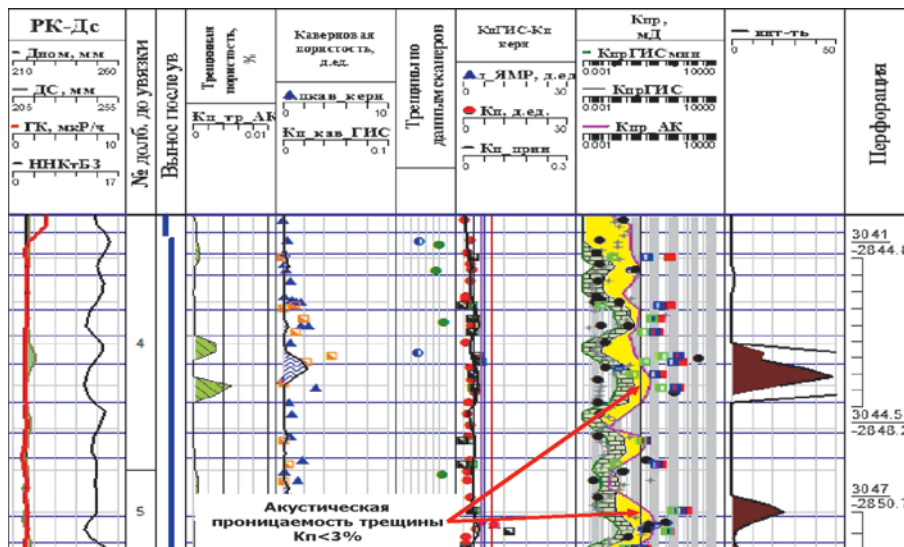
РК-Дс

Дном, мм
210 260

ДС, мм
205 255

ГК, мкР/ч
0 10

ННКтБЗ
0 17

№ долб, до увязки

Вынос после ув

Трещинная пористость, %

Кп_тр_АК
0 1

Каверновая пористость, д.ед.

шкав_керн
0 10

Кп_кав_ГИС
0 0.1

Трещины по данным сканеров

КпГИС-Кп керн

т_ЯМР, д.ед.
0 30

Кп, д.ед.
0 30

Кп_прин
0 0.3

Кпр, мД

КпрГИС мин
0.001 10000

КпрГИС
0.001 10000

Кпр_АК
0.001 10000

инт-ть
0 50

Перфорация

4

5

3041
-2844.8

3044.5
-2848.2

3047
-2850.7

Акустическая проницаемость трещины Кп<3%